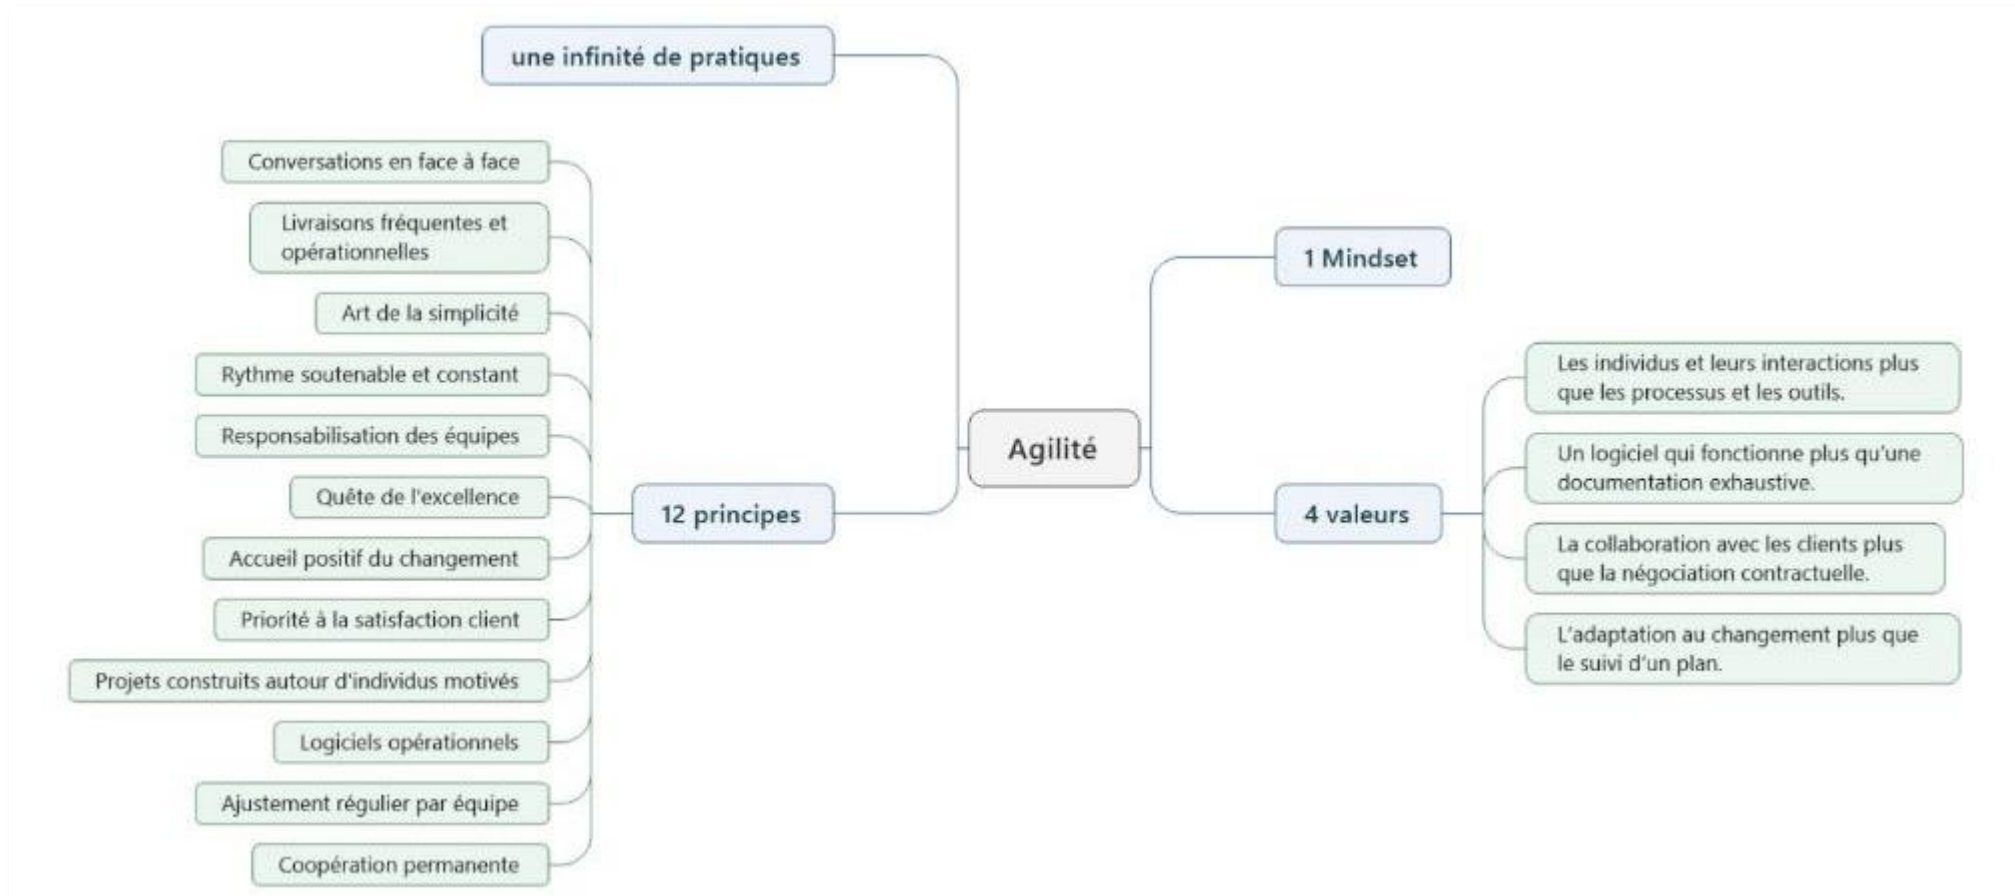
Agilité

une infinité de pratiques

12 principes

Conversations en face à face

Livraisons fréquentes et opérationnelles

Art de la simplicité

Rythme soutenable et constant

Responsabilisation des équipes

Quête de l'excellence

Accueil positif du changement

Priorité à la satisfaction client

Projets construits autour d'individus motivés

Logiciels opérationnels

Ajustement régulier par équipe

Coopération permanente

1 Mindset

4 valeurs

Les individus et leurs interactions plus que les processus et les outils.

Un logiciel qui fonctionne plus qu'une documentation exhaustive.

La collaboration avec les clients plus que la négociation contractuelle.

L'adaptation au changement plus que le suivi d'un plan.